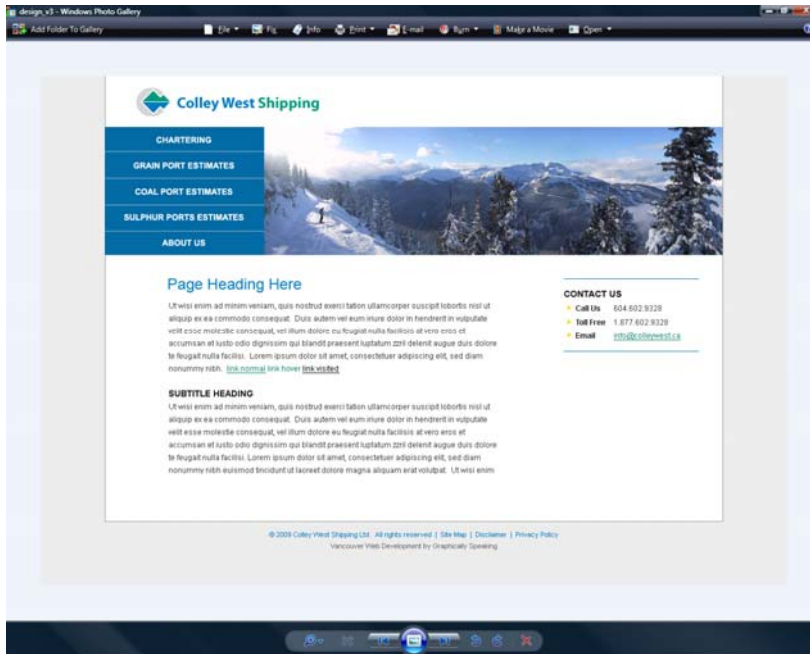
design_v3 - Windows Photo Gallery

Add Folder To Gallery | File | Fix | Info | Print | E-mail | Burn | Make a Movie | Open

Colley West Shipping

CHARTERING
GRAIN PORT ESTIMATES
COAL PORT ESTIMATES
SULPHUR PORTS ESTIMATES
ABOUT US

Page Heading Here

Ut wisi enim ad minim veniam, quis nostrud exerci tation ullamcorper suscipit lobortis nisl ut aliquip ex ea commodo consequat. Duis autem vel eum iriure dolor in hendrerit in vulputate velit esse molestie consequat, vel illum dolore eu feugiat nulla facilisis at vero eros et accumsan et iusto odio dignissim qui blandit praesent luptatum zzril delenit augue duis dolore te feugait nulla facilisi. Lorem ipsum dolor sit amet, consectetuer adipiscing elit, sed diam nonummy nibh. link normal link hover link visited

SUBTITLE HEADING

Ut wisi enim ad minim veniam, quis nostrud exerci tation ullamcorper suscipit lobortis nisl ut aliquip ex ea commodo consequat. Duis autem vel eum iriure dolor in hendrerit in vulputate velit esse molestie consequat, vel illum dolore eu feugiat nulla facilisis at vero eros et accumsan et iusto odio dignissim qui blandit praesent luptatum zzril delenit augue duis dolore te feugait nulla facilisi. Lorem ipsum dolor sit amet, consectetuer adipiscing elit, sed diam nonummy nibh euismod tincidunt ut laoreet dolore magna aliquam erat volutpat. Ut wisi enim

CONTACT US
Call Us 604.602.9328
Toll Free 1.877.602.9328
Email info@colleywest.ca

© 2009 Colley West Shipping Ltd. All rights reserved | Site Map | Disclaimer | Privacy Policy
Vancouver Web Development by Graphically Speaking